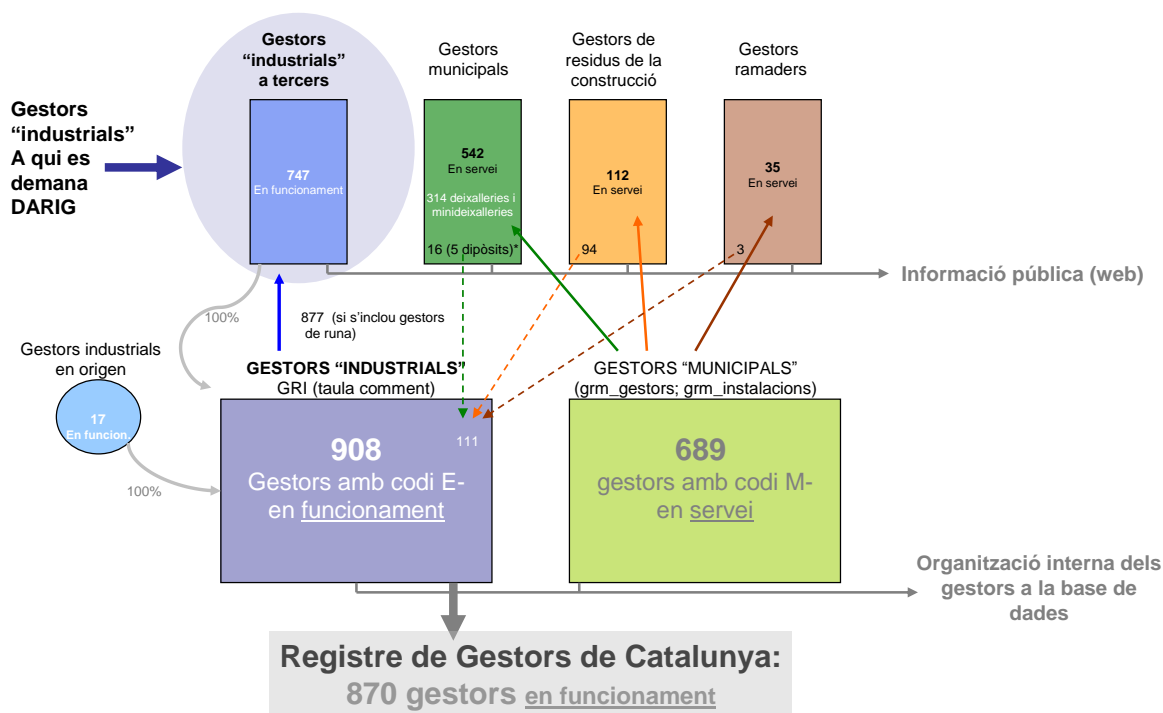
Gestors "industrials" A qui es demana DARIG

Gestors "industrials" a tercers

747
En funcionament

Gestors municipals

542
En servei
314 deixalleries i minideixalleries
16 (5 dipòsits)*

Gestors de residus de la construcció

112
En servei
94

Gestors ramaders

35
En servei
3

Informació pública (web)

100%

877 (si s'inclou gestors de runa)

Gestors industrials en origen

17
En funcion

GESTORS "INDUSTRIALS"
GRI (taula comment)

GESTORS "MUNICIPALS"
(grm_gestors; grm_instalacions)

908
Gestors amb codi E- en funcionament

111

689
gestors amb codi M- en servei

100%

Organització interna dels gestors a la base de dades

Registre de Gestors de Catalunya:
870 gestors en funcionament